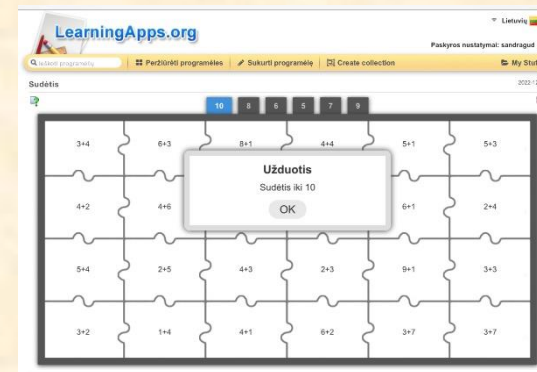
LearningApps.org

Lietuvių

Paskyros nustatymai: sandragud

Ieškoti programėlių | Peržiūrėti programėles | Sukurti programėlę | Create collection | My Stu

Sudėtis

2022-1

10 8 6 5 7 9

| 3+4 | 6+3 | 8+1 | 4+4 | 5+1 | 5+3 |
|---|---|---|---|---|---|
| 4+2 | 4+6 | | | 6+1 | 2+4 |
| 5+4 | 2+5 | 4+3 | 2+3 | 9+1 | 3+3 |
| 3+2 | 1+4 | 4+1 | 6+2 | 3+7 | 3+7 |

Užduotis

Sudėtis iki 10

OK